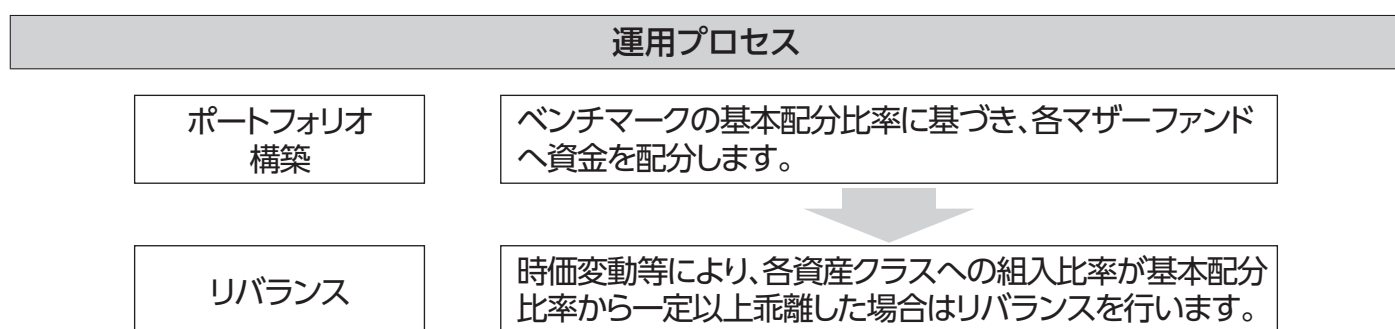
運用プロセス

ポートフォリオ構築

ベンチマークの基本配分比率に基づき、各マザーファンドへ資金を配分します。

リバランス

時価変動等により、各資産クラスへの組入比率が基本配分比率から一定以上乖離した場合はリバランスを行います。